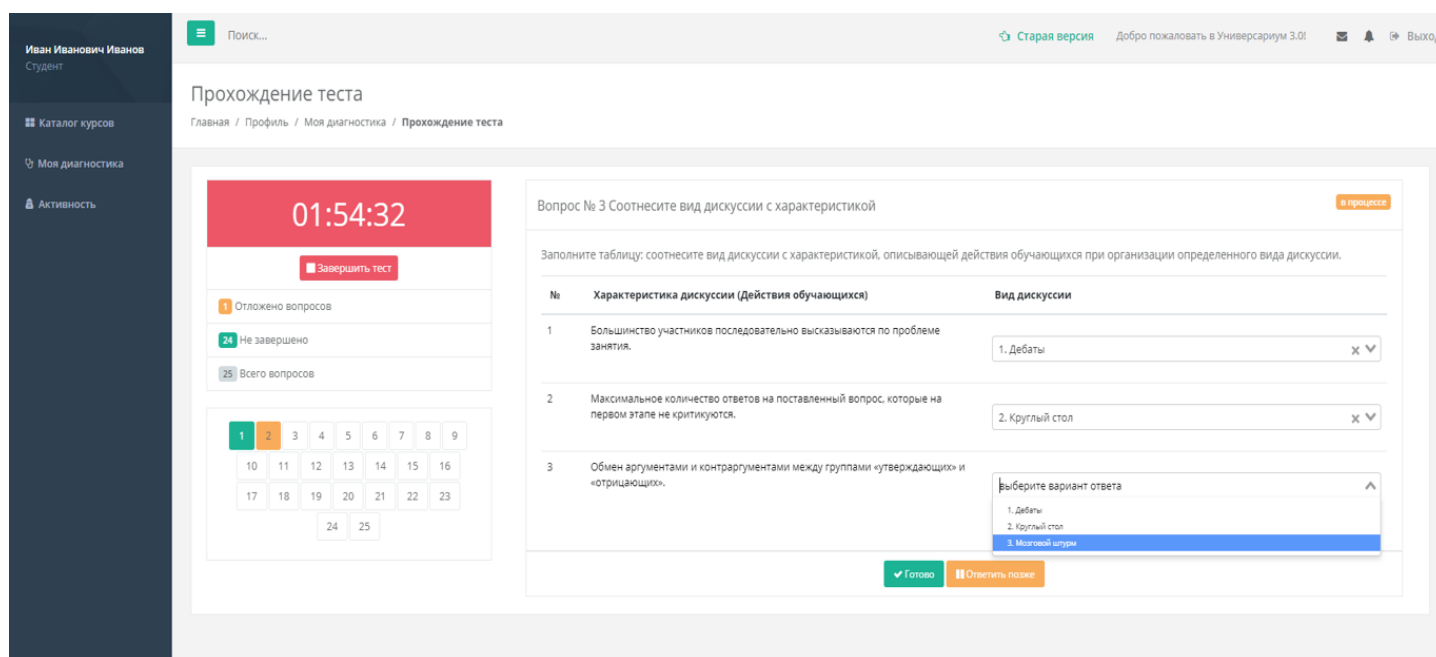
Иван Иванович Иванов
Студент

Каталог курсов
Моя диагностика
Активность

Поиск...

Старая версия Добро пожаловать в Универсариум 3.0! Выхо

Прохождение теста

Главная / Профиль / Моя диагностика / Прохождение теста

01:54:32

Завершить тест

1 Отложено вопросов
24 Не завершено
25 Всего вопросов

1 2 3 4 5 6 7 8 9
10 11 12 13 14 15 16
17 18 19 20 21 22 23
24 25

Вопрос № 3 Соотнесите вид дискуссии с характеристикой

в процессе

Заполните таблицу: соотнесите вид дискуссии с характеристикой, описывающей действия обучающихся при организации определенного вида дискуссии.

| № | Характеристика дискуссии (Действия обучающихся) | Вид дискуссии |
|---|---|---|
| 1 | Большинство участников последовательно высказываются по проблеме занятия. | 1. Дебаты |
| 2 | Максимальное количество ответов на поставленный вопрос, которые на первом этапе не критикуются. | 2. Круглый стол |
| 3 | Обмен аргументами и контраргументами между группами «утверждающих» и «отрицающих». | Выберите вариант ответа |

1. Дебаты
2. Круглый стол
3. Мозговой штурм

Готово Ответить позже